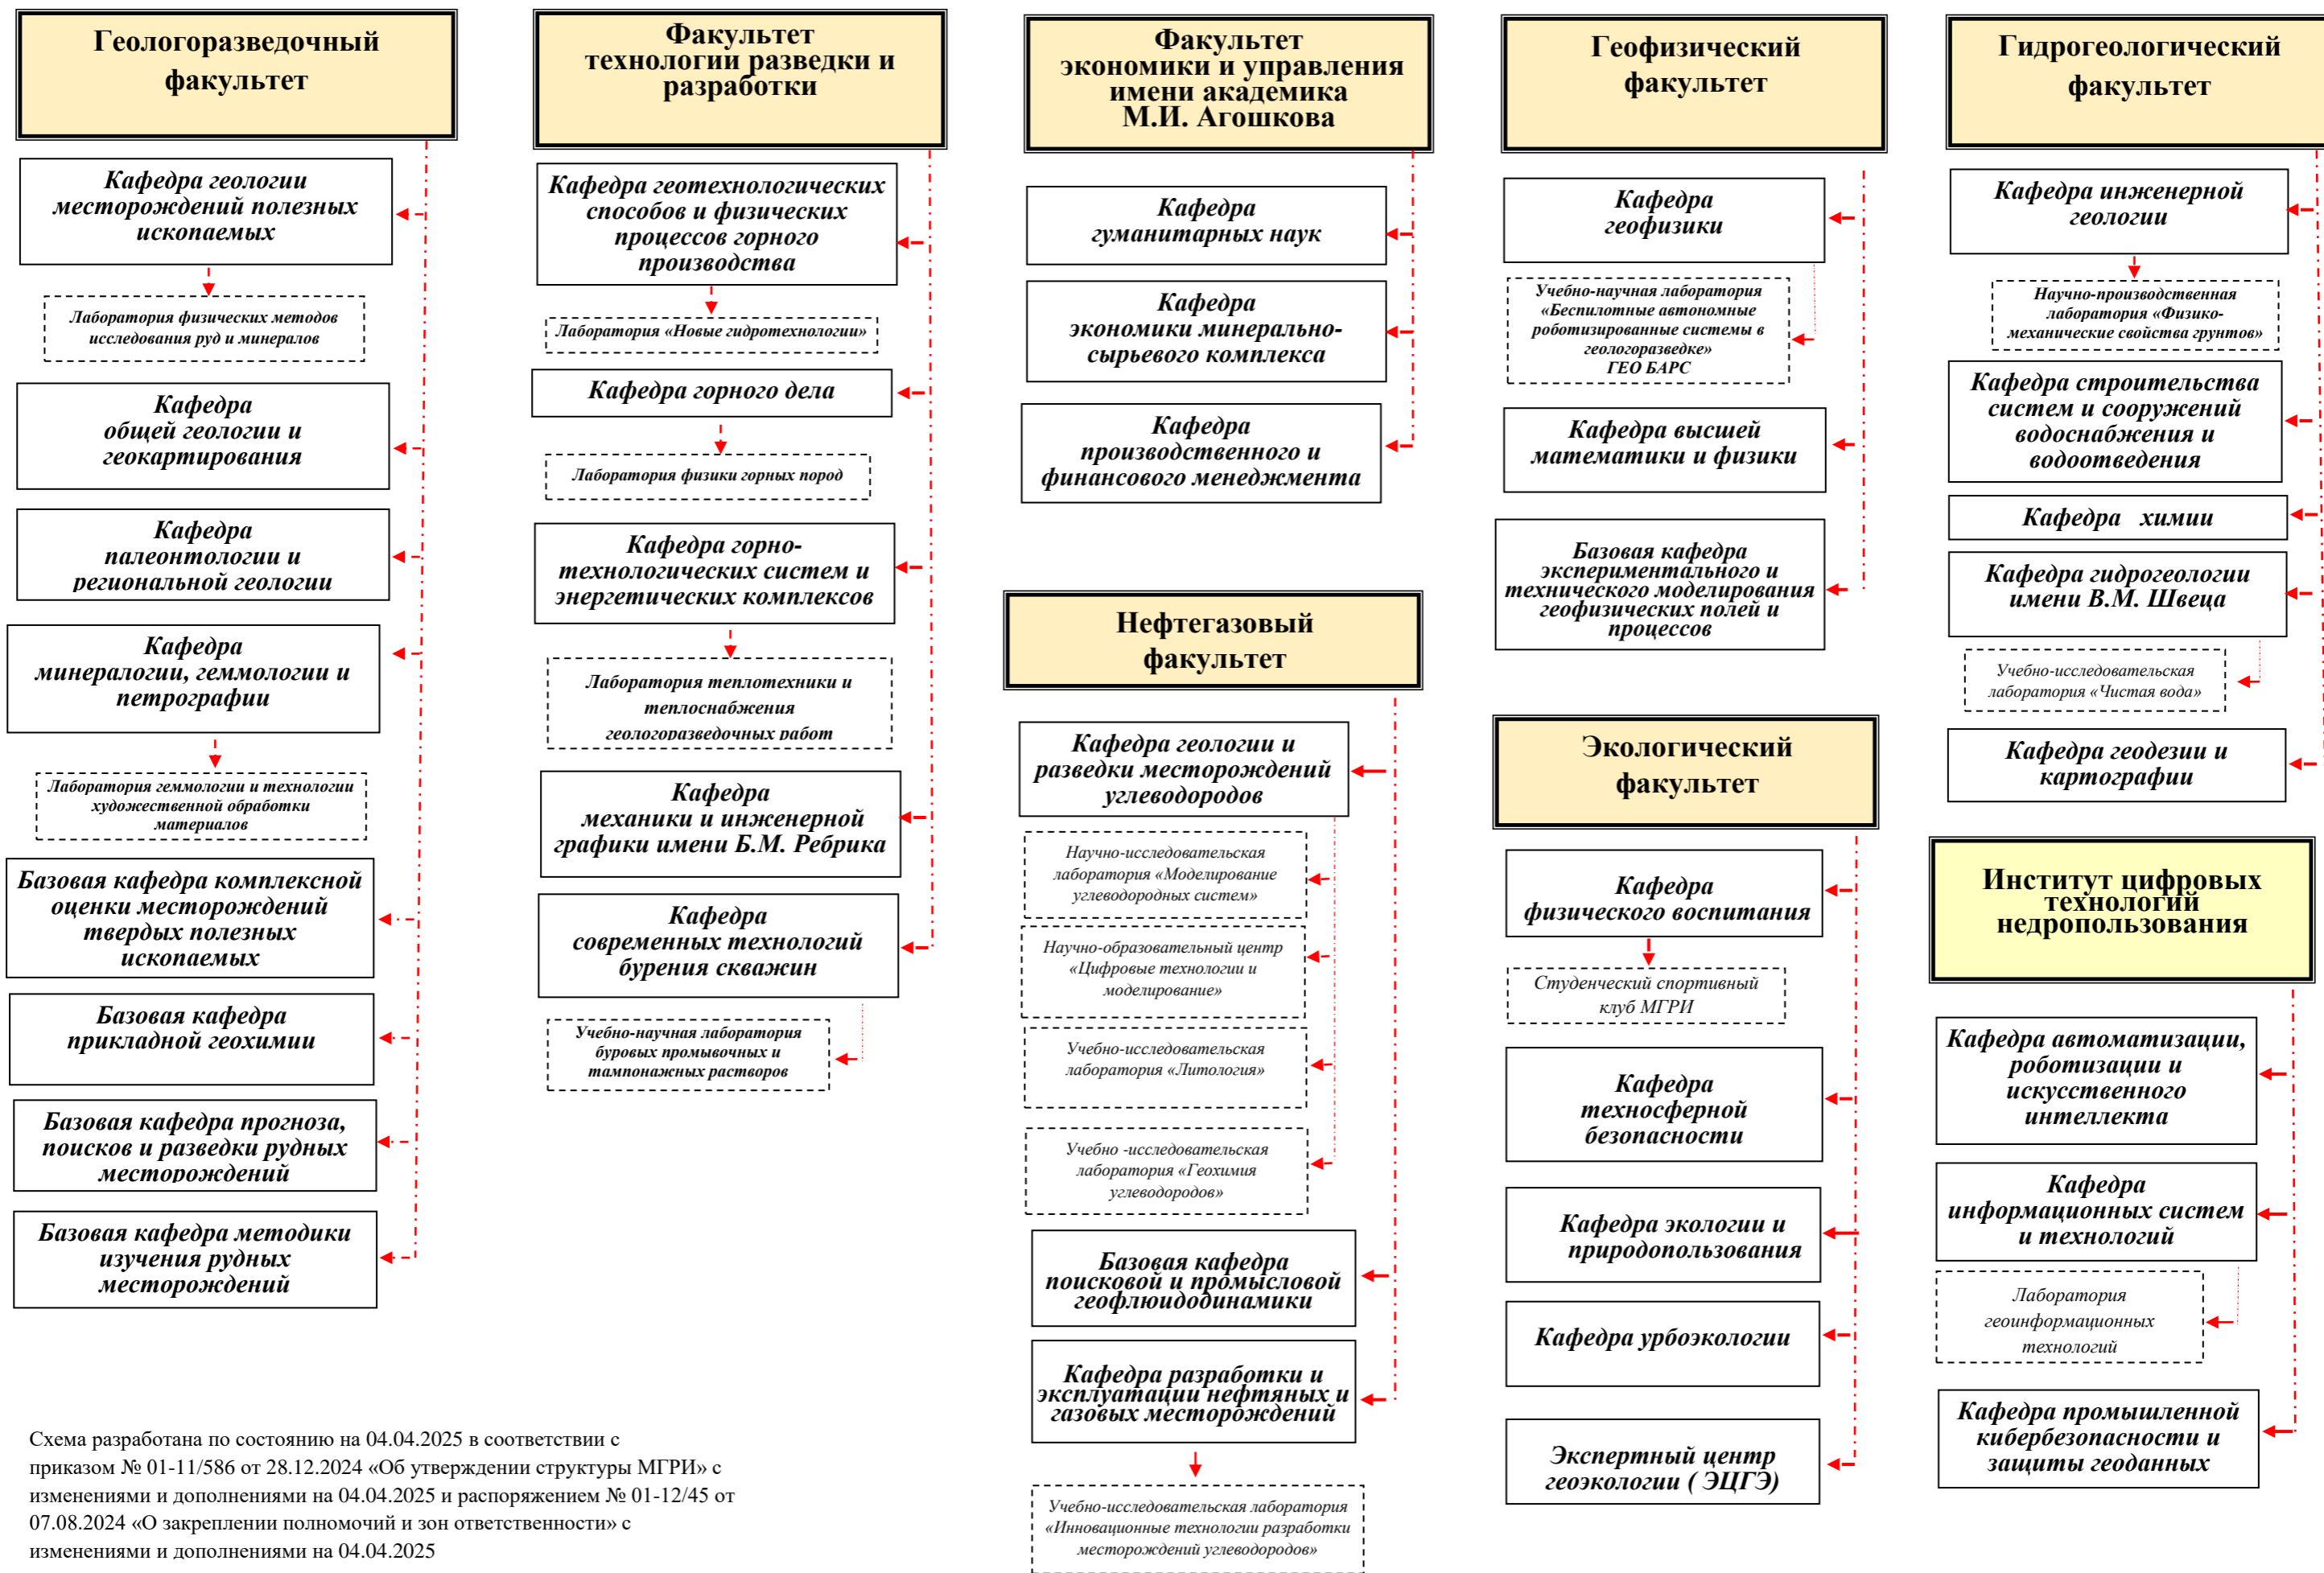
Геологоразведочный факультет

Кафедра геологии месторождений полезных ископаемых

Лаборатория физических методов исследования руд и минералов

Кафедра общей геологии и геокартирования

Кафедра палеонтологии и региональной геологии

Кафедра минералогии, геммологии и петрографии

Лаборатория геммологии и технологии художественной обработки материалов

Базовая кафедра комплексной оценки месторождений твердых полезных ископаемых

Базовая кафедра прикладной геохимии

Базовая кафедра прогноза, поисков и разведки рудных месторождений

Базовая кафедра методики изучения рудных месторождений

Факультет технологии разведки и разработки

Кафедра геотехнологических способов и физических процессов горного производства

Лаборатория «Новые гидротехнологии»

Кафедра горного дела

Лаборатория физики горных пород

Кафедра горно-технологических систем и энергетических комплексов

Лаборатория теплотехники и теплоснабжения геологоразведочных работ

Кафедра механики и инженерной графики имени Б.М. Ребрика

Кафедра современных технологий бурения скважин

Учебно-научная лаборатория буровых промывочных и тампонажных растворов

Факультет экономики и управления имени академика М.И. Агошкова

Кафедра гуманитарных наук

Кафедра экономики минерально-сырьевого комплекса

Кафедра производственного и финансового менеджмента

Нефтегазовый факультет

Кафедра геологии и разведки месторождений углеводородов

Научно-исследовательская лаборатория «Моделирование углеводородных систем»

Научно-образовательный центр «Цифровые технологии и моделирование»

Учебно-исследовательская лаборатория «Литология»

Учебно -исследовательская лаборатория «Геохимия углеводородов»

Базовая кафедра поисковой и промысловой геофлюидодинамики

Кафедра разработки и эксплуатации нефтяных и газовых месторождений

Учебно-исследовательская лаборатория «Инновационные технологии разработки месторождений углеводородов»

Геофизический факультет

Кафедра геофизики

Учебно-научная лаборатория «Беспилотные автономные роботизированные системы в геологоразведке» ГЕО БАРС

Кафедра высшей математики и физики

Базовая кафедра экспериментального и технического моделирования геофизических полей и процессов

Экологический факультет

Кафедра физического воспитания

Студенческий спортивный клуб МГРИ

Кафедра техносферной безопасности

Кафедра экологии и природопользования

Кафедра урбоэкологии

Экспертный центр геоэкологии ( ЭЦГЭ)

Гидрогеологический факультет

Кафедра инженерной геологии

Научно-производственная лаборатория «Физико-механические свойства грунтов»

Кафедра строительства систем и сооружений водоснабжения и водоотведения

Кафедра химии

Кафедра гидрогеологии имени В.М. Швеца

Учебно-исследовательская лаборатория «Чистая вода»

Кафедра геодезии и картографии

Институт цифровых технологий недропользования

Кафедра автоматизации, роботизации и искусственного интеллекта

Кафедра информационных систем и технологий

Лаборатория геоинформационных технологий

Кафедра промышленной кибербезопасности и защиты геоданных

Схема разработана по состоянию на 04.04.2025 в соответствии с приказом № 01-11/586 от 28.12.2024 «Об утверждении структуры МГРИ» с изменениями и дополнениями на 04.04.2025 и распоряжением № 01-12/45 от 07.08.2024 «О закреплении полномочий и зон ответственности» с изменениями и дополнениями на 04.04.2025